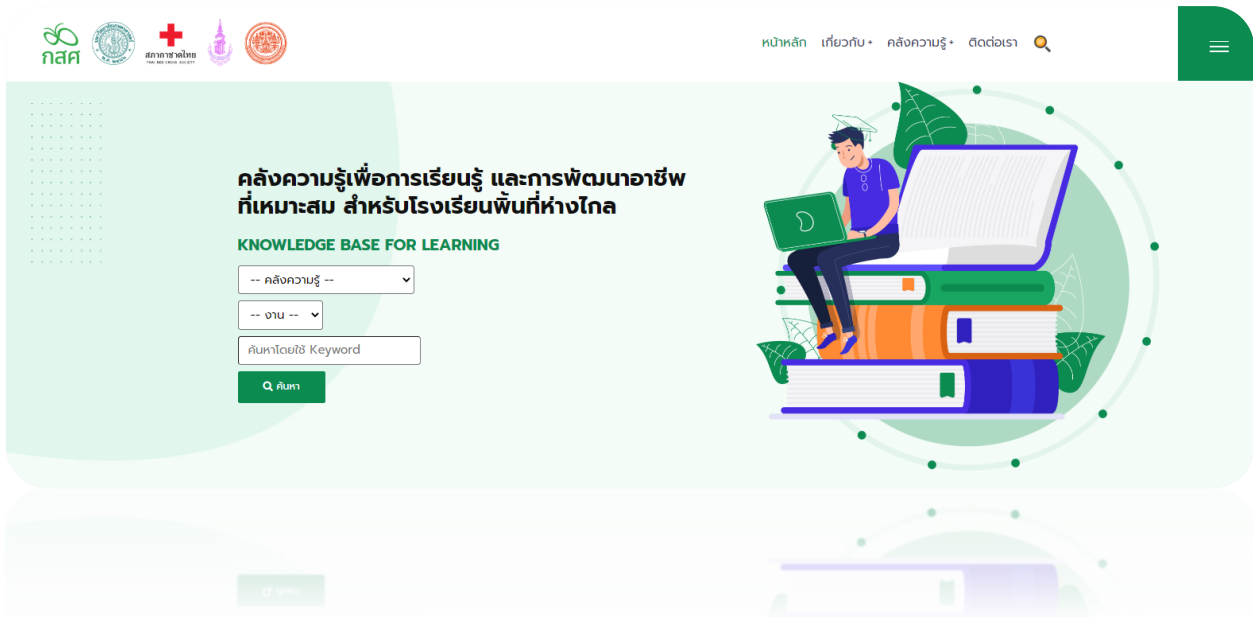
กสศ

สภากาชาดไทย
THAI RED CROSS SOCIETY

หน้าหลัก เกี่ยวกับ คลังความรู้ ติดต่อเรา

คลังความรู้เพื่อการเรียนรู้ และการพัฒนาอาชีพที่เหมาะสม สำหรับโรงเรียนพื้นที่ห่างไกล

KNOWLEDGE BASE FOR LEARNING

-- คลังความรู้ --

-- งาน --

ค้นหาโดยใช้ Keyword

ค้นหา